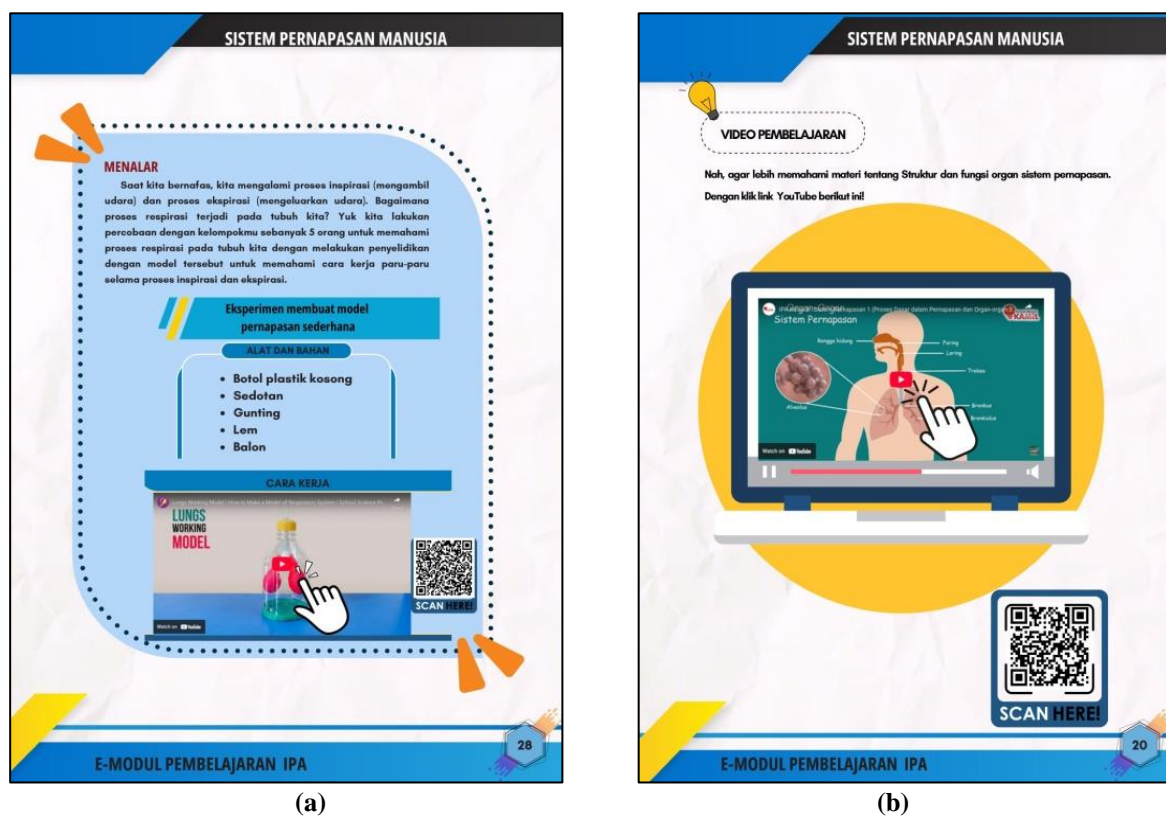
SISTEM PERNAPASAN MANUSIA

MENALAR

Saat kita bernafas, kita mengalami proses inspirasi (mengambil udara) dan proses ekspirasi (mengeluarkan udara). Bagaimana proses respirasi terjadi pada tubuh kita? Yuk kita lakukan percobaan dengan kelompokmu sebanyak 5 orang untuk memahami proses respirasi pada tubuh kita dengan melakukan penyelidikan dengan model tersebut untuk memahami cara kerja paru-paru selama proses inspirasi dan ekspirasi.

Eksperimen membuat model pernapasan sederhana

ALAT DAN BAHAN

- Botol plastik kosong
- Sedotan
- Gunting
- Lem
- Balon

CARA KERJA

Lungs Working Model | How to Make a Model of Respiratory System | School Science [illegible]

LUNGS WORKING MODEL

Watch on YouTube

SCAN HERE!

E-MODUL PEMBELAJARAN IPA

28

(a)

SISTEM PERNAPASAN MANUSIA

VIDEO PEMBELAJARAN

Nah, agar lebih memahami materi tentang Struktur dan fungsi organ sistem pernapasan. Dengan klik link YouTube berikut ini!

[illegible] Pernapasan 1 (Proses Dasar dalam Pernapasan dan Organ-organ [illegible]

Sistem Pernapasan

Rongga hidung

Faring

Laring

Trakea

Alveolus

Bronkus

Bronkiolus

Watch on YouTube

SCAN HERE!

E-MODUL PEMBELAJARAN IPA

20

(b)